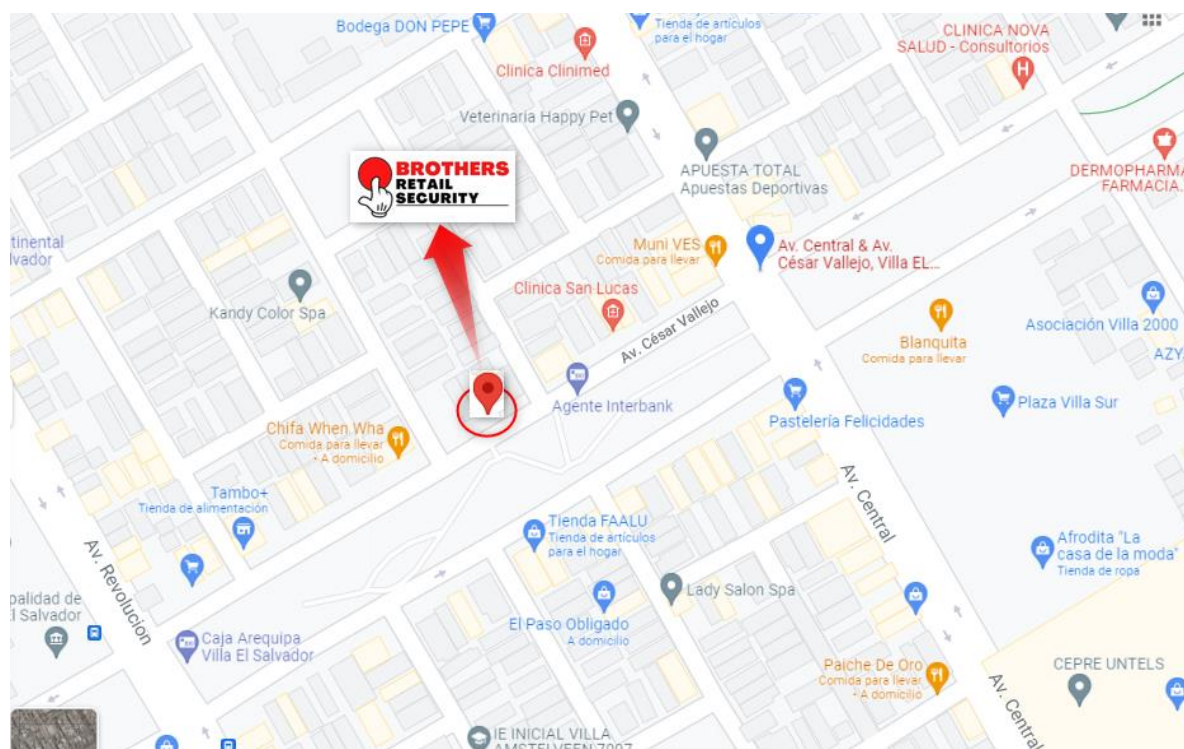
Bodega DON PEPE
Tienda de artículos para el hogar
CLINICA NOVA SALUD - Consultorios
Clinica Clinimed
Veterinaria Happy Pet
APUESTA TOTAL
Apuestas Deportivas
DERMOPHARMA FARMACIA
BROTHERS RETAIL SECURITY
tinental vador
Muni VES
Comida para llevar
Av. Central & Av. César Vallejo, Villa EL...
Kandy Color Spa
Clinica San Lucas
Av. César Vallejo
Blanquita
Comida para llevar
Asociación Villa 2000
AZY
Agente Interbank
Plaza Villa Sur
Pastelería Felicidades
Chifa When Wha
Comida para llevar · A domicilio
Av. Central
Tambo+
Tienda de alimentación
Tienda FAALU
Tienda de artículos para el hogar
Afrodita "La casa de la moda"
Tienda de ropa
Av. Revolucion
Lady Salon Spa
palidad de l Salvador
Caja Arequipa Villa El Salvador
El Paso Obligado
A domicilio
Paiche De Oro
Comida para llevar · A domicilio
CEPRE UNTELS
Av. Central
IE INICIAL VILLA AMSTELVEEN 7097